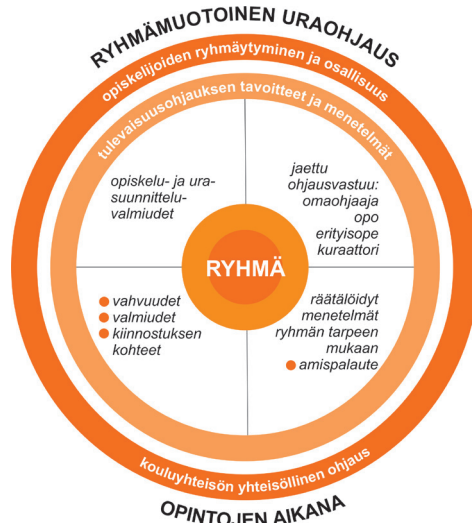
RYHMÄMUOTOINEN URAOHJAUS

opiskelijoiden ryhmäytyminen ja osallisuus

tulevaisuusohjauksen tavoitteet ja menetelmät

opiskelu- ja urasuunnitteluvalmiudet

jaettu ohjausvastuu: omaohjaaja opo erityisope kuraattori

RYHMÄ

vahvuudet
valmiudet
kiinnostuksen kohteet

räätälöidyt menetelmät ryhmän tarpeen mukaan
amispalaute

kouluyhteisön yhteisöllinen ohjaus

OPINTOJEN AIKANA